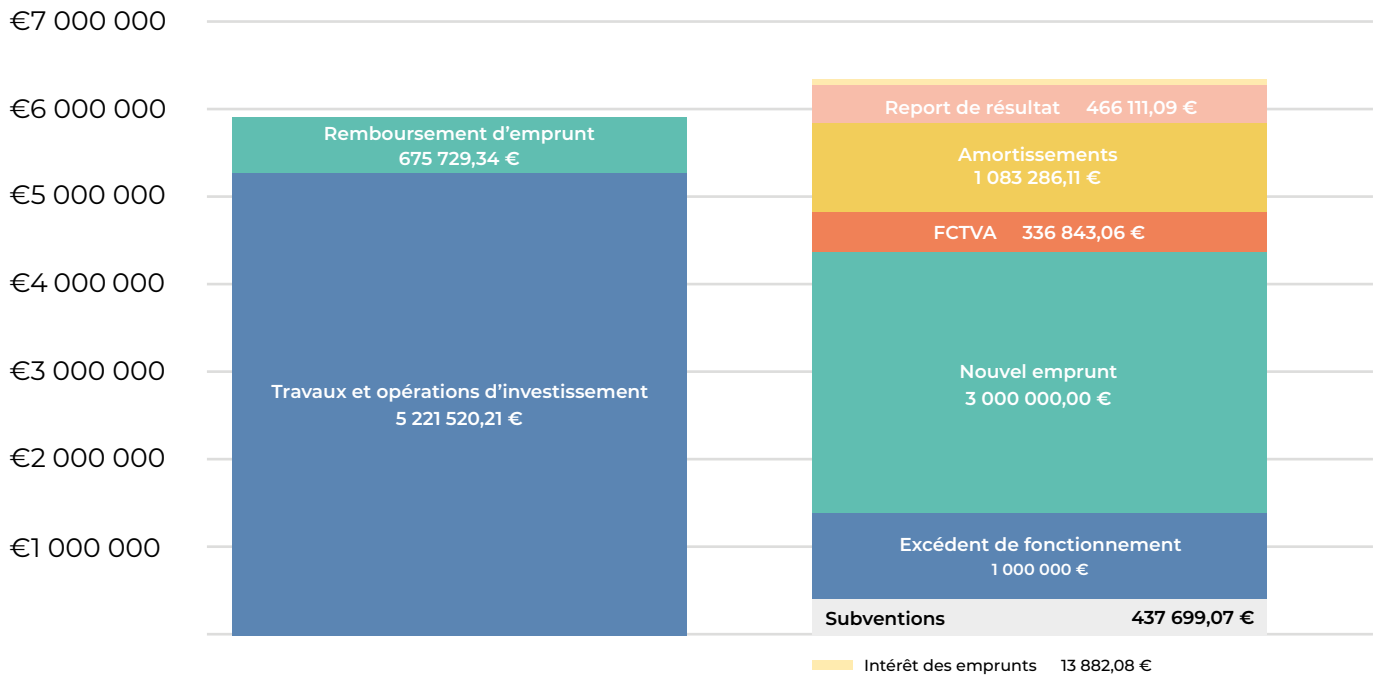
€7 000 000
€6 000 000
€5 000 000
€4 000 000
€3 000 000
€2 000 000
€1 000 000

Remboursement d’emprunt
675 729,34 €

Travaux et opérations d’investissement
5 221 520,21 €

Report de résultat 466 111,09 €

Amortissements
1 083 286,11 €

FCTVA 336 843,06 €

Nouvel emprunt
3 000 000,00 €

Excédent de fonctionnement
1 000 000 €

Subventions 437 699,07 €

Intérêt des emprunts 13 882,08 €